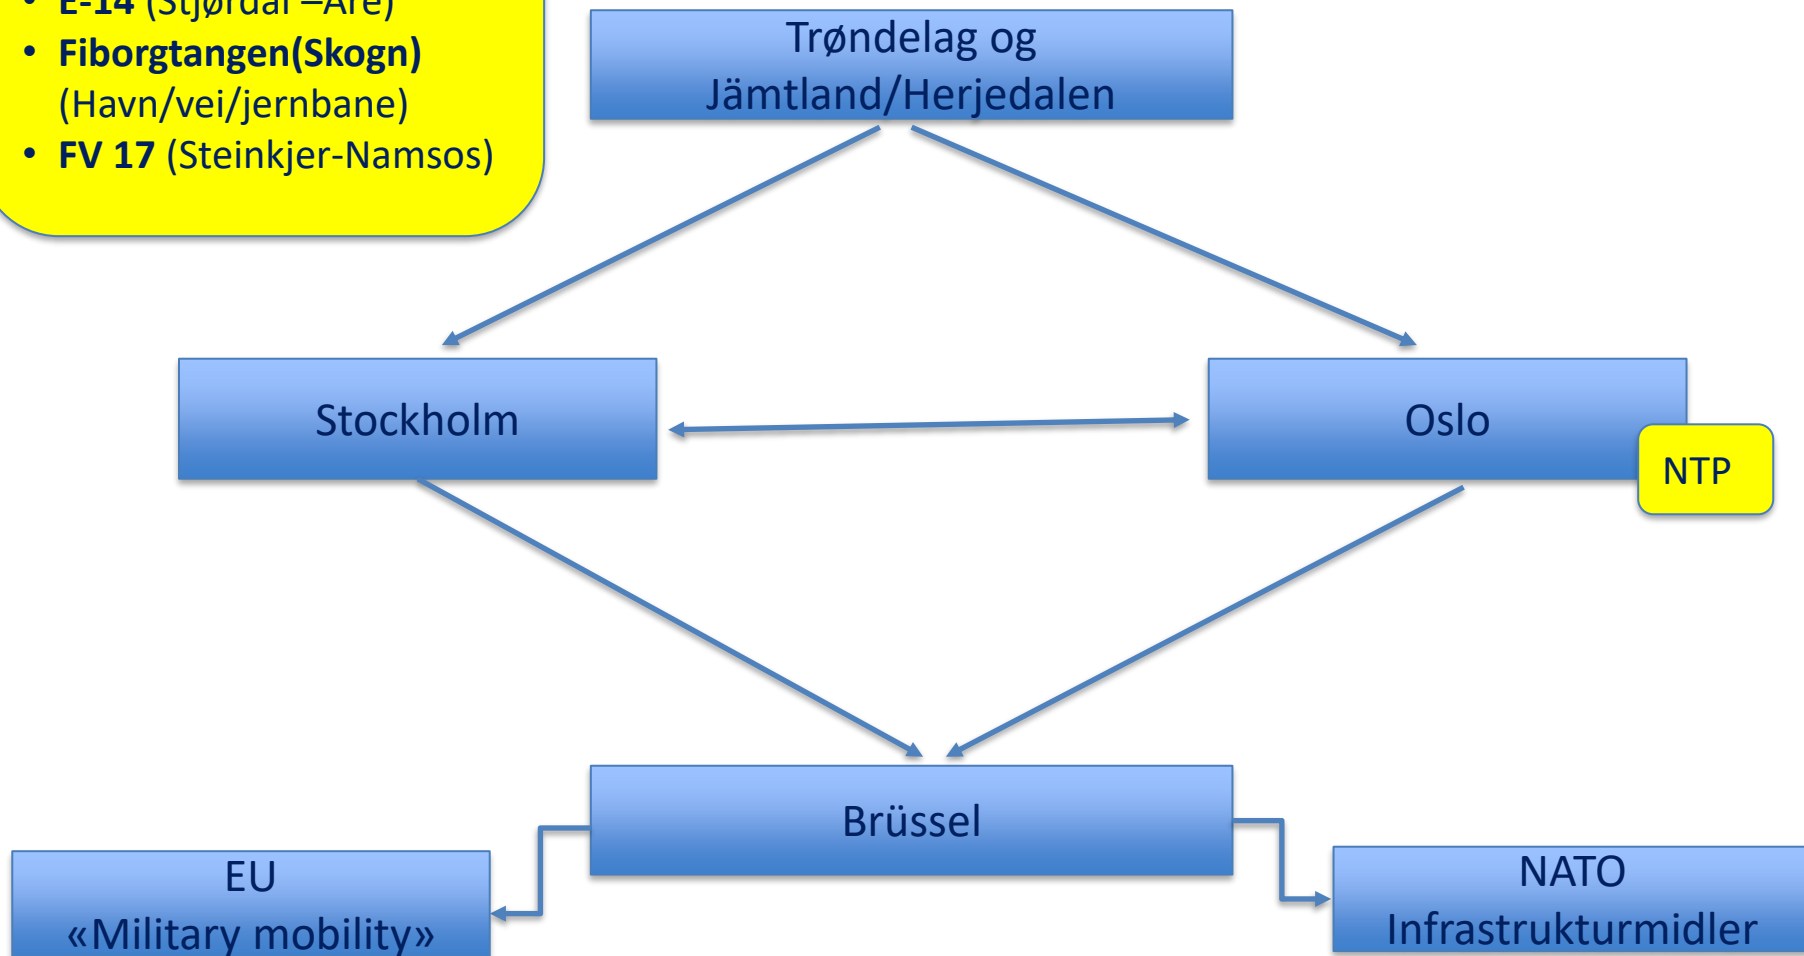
• E-14 (Stjørdal –Åre)
• Fiborgtangen(Skogn) (Havn/vei/jernbane)
• FV 17 (Steinkjer-Namsos)

Trøndelag og Jämtland/Herjedalen

Stockholm

Oslo

NTP

Brüssel

EU «Military mobility»

NATO Infrastrukturmidler